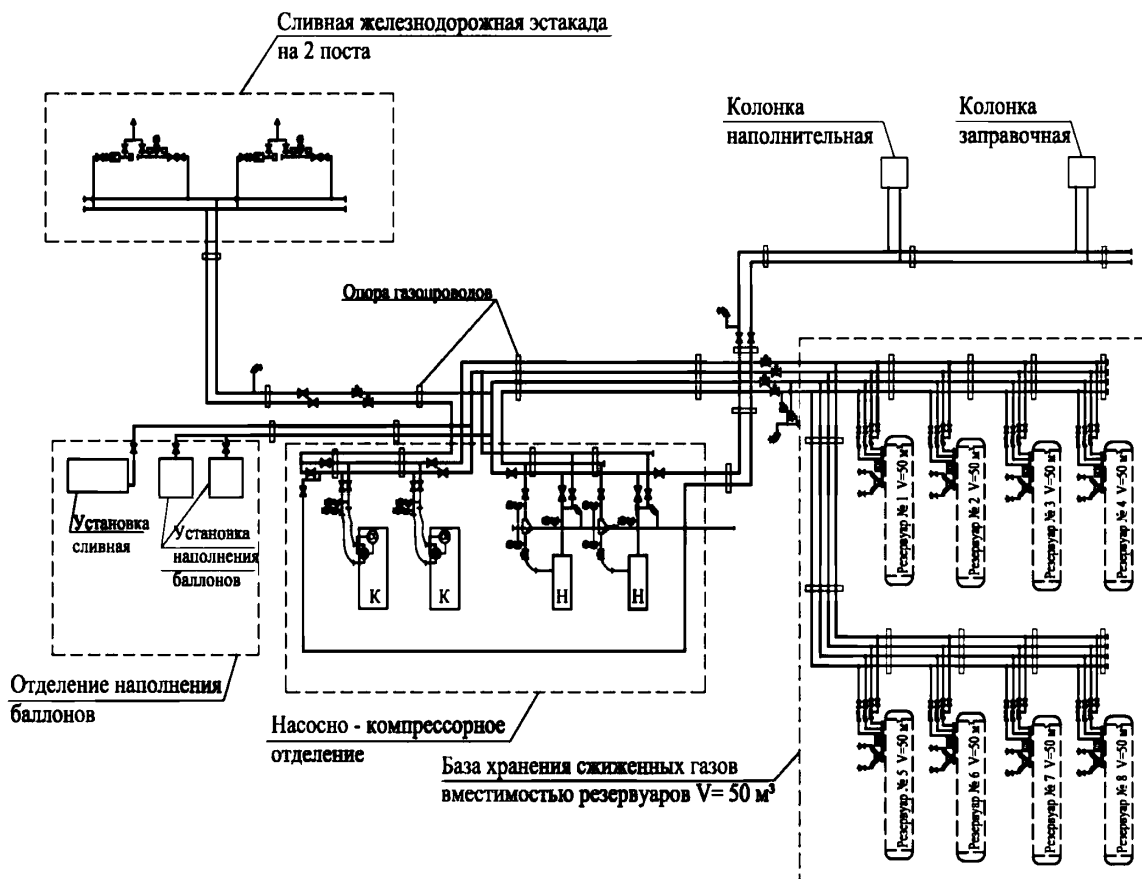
Сливная железнодорожная эстакада на 2 поста

Колонка наполнительная

Колонка заправочная

Опора газопроводов

Установка сливная

Установка наполнения баллонов

К

К

Н

Н

Резервуар № 1 V=50 м³

Резервуар № 2 V=50 м³

Резервуар № 3 V=50 м³

Резервуар № 4 V=50 м³

Резервуар № 5 V=50 м³

Резервуар № 6 V=50 м³

Резервуар № 7 V=50 м³

Резервуар № 8 V=50 м³

Отделение наполнения баллонов

Насосно - компрессорное отделение

База хранения сжиженных газов вместимостью резервуаров V= 50 м³